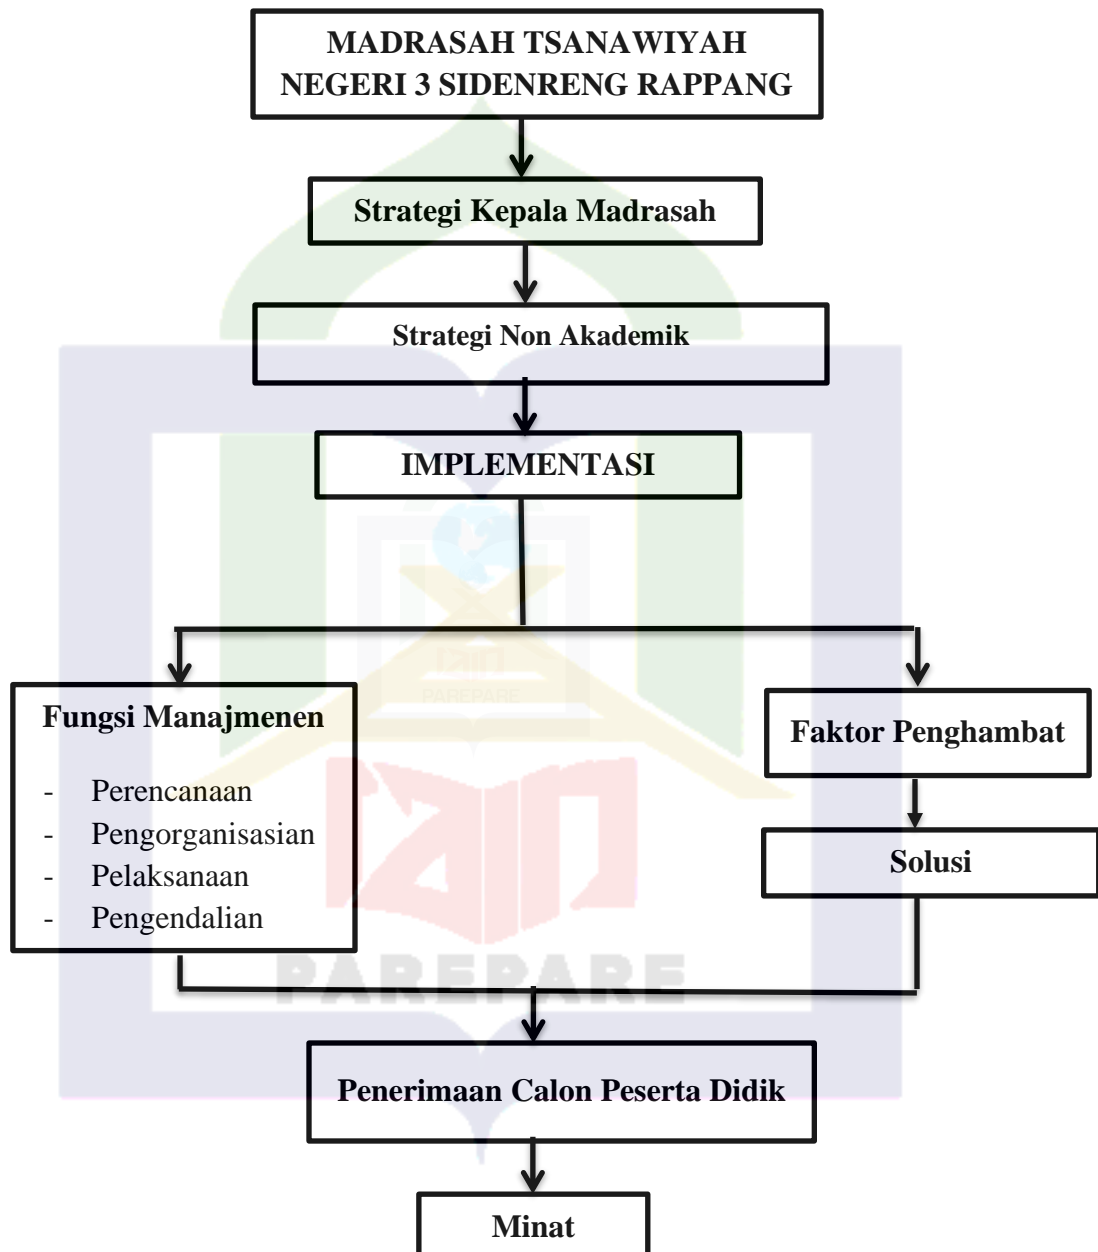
MADRASAH TSANAWIYAH NEGERI 3 SIDENRENG RAPPANG

Strategi Kepala Madrasah

Strategi Non Akademik

IMPLEMENTASI

Fungsi Manajmenen

- Perencanaan
- Pengorganisasian
- Pelaksanaan
- Pengendalian

Faktor Penghambat

Solusi

Penerimaan Calon Peserta Didik

Minat

PAREPARE